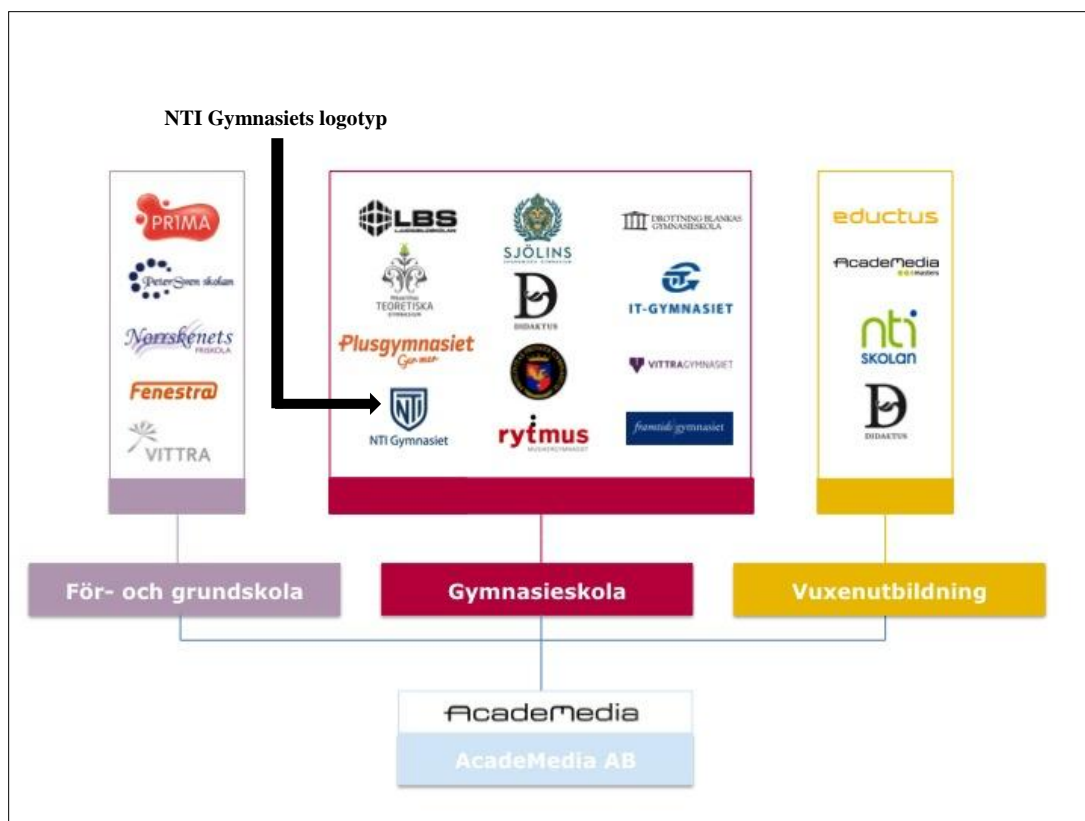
NTI Gymnasiets logotyp

PRIMA
PeterSven skolan
Norrskenets FRISKOLA
Fenestra
VITTRA

LBS
SJÖLINS
DROTTNING BLANKAS GYMNASIESKOLA
TEORETISKA
DIDAKTUS
IT-GYMNASIET
Plusgymnasiet
VITTRAGYMNASIET
NTI Gymnasiet
rytmus
framtidsgymnasiet

eductus
AcadeMedia
nti SKOLAN
DIDAKTUS

För- och grundskola
Gymnasieskola
Vuxenutbildning

AcadeMedia
AcadeMedia AB